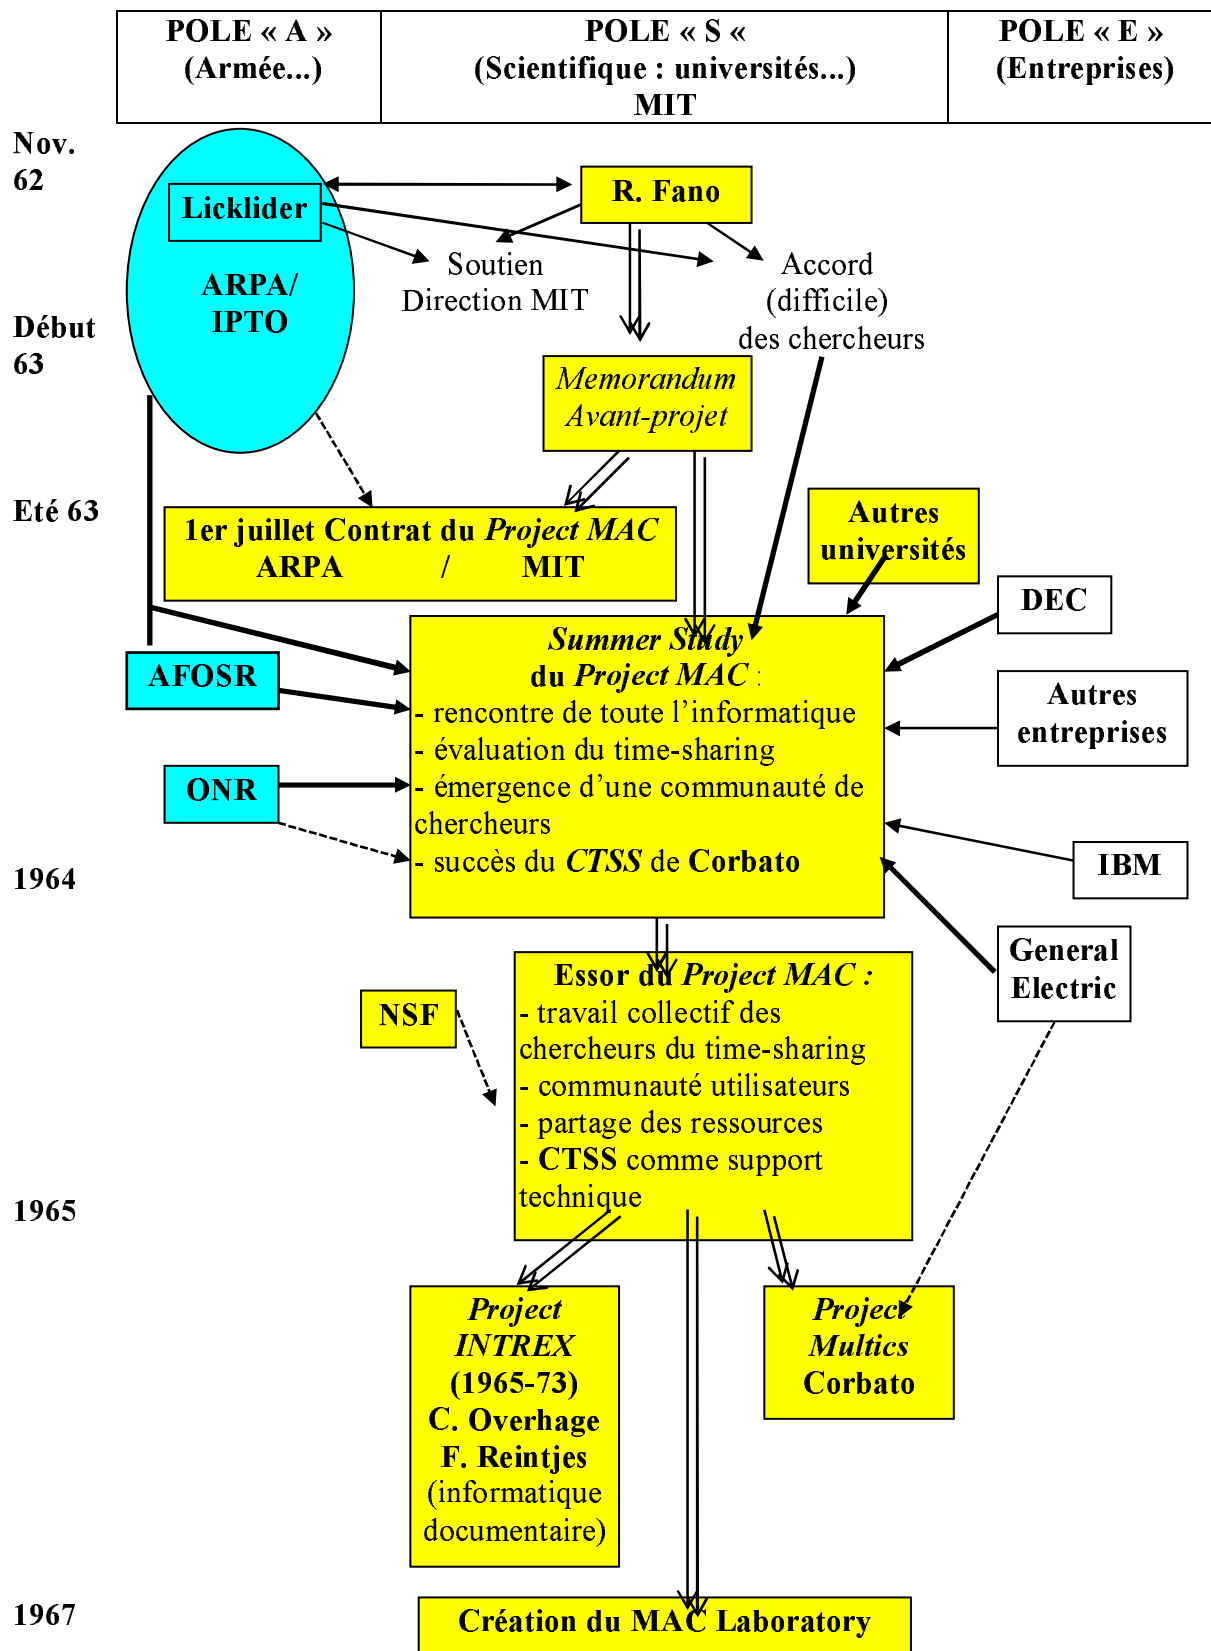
| POLE « A » (Armée...) | POLE « S « (Scientifique : universités...) MIT | POLE « E » (Entreprises) |
|---|---|---|

Nov. 62

Licklider

ARPA/ IPTO

R. Fano

Soutien Direction MIT

Accord (difficile) des chercheurs

Début 63

Memorandum Avant-projet

Eté 63

1er juillet Contrat du Project MAC ARPA / MIT

Autres universités

DEC

AFOSR

Summer Study du Project MAC :
- rencontre de toute l'informatique
- évaluation du time-sharing
- émergence d'une communauté de chercheurs
- succès du CTSS de Corbato

Autres entreprises

ONR

IBM

1964

General Electric

NSF

Essor du Project MAC :
- travail collectif des chercheurs du time-sharing
- communauté utilisateurs
- partage des ressources
- CTSS comme support technique

1965

Project INTREX (1965-73) C. Overhage F. Reintjes (informatique documentaire)

Project Multics Corbato

1967

Création du MAC Laboratory